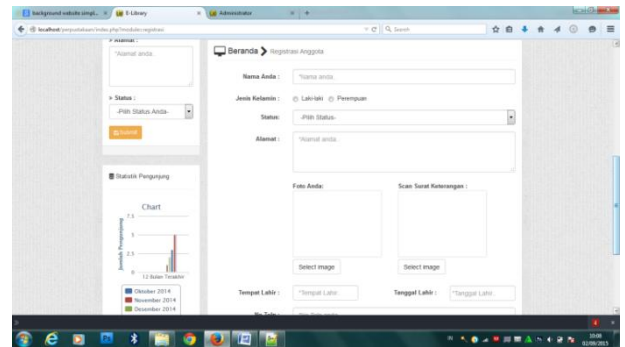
background website simpl... × E-Library × Administrator × +

localhost/perpustakaan/index.php?module=registrasi

Q Search

* Alamat :

*Alamat anda.

* Status :

-Pilih Status Anda-

Submit

Statistik Pengunjung

Chart

Jumlah Pengunjung

7.5

5

2.5

0

12 Bulan Terakhir

Oktober 2014

November 2014

Desember 2014

Beranda Registrasi Anggota

Nama Anda : *Nama anda.

Jenis Kelamin : Laki-laki Perempuan

Status: -Pilih Status-

Alamat : *Alamat anda.

Foto Anda:

Scan Surat Keterangan :

Select image

Select image

Tempat Lahir : *Tempat Lahir.

Tanggal Lahir : *Tanggal Lahir.

No Telp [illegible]

10:00

02/08/2015